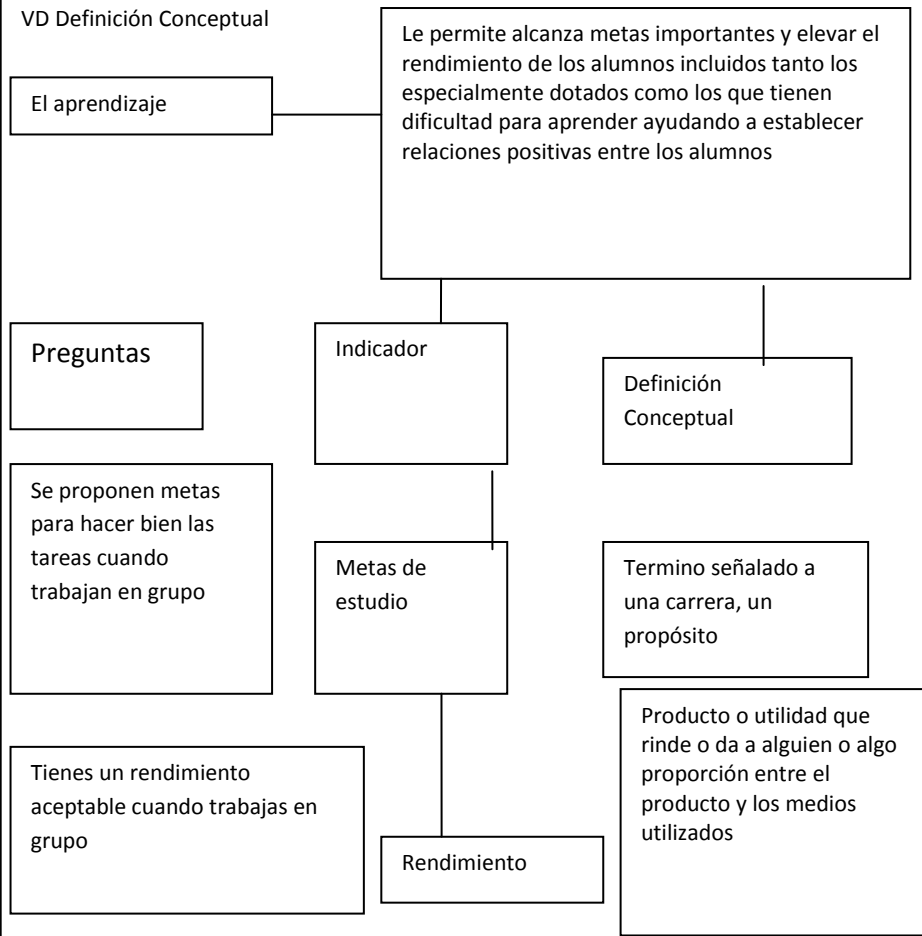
VD Definición Conceptual

El aprendizaje

Le permite alcanza metas importantes y elevar el rendimiento de los alumnos incluidos tanto los especialmente dotados como los que tienen dificultad para aprender ayudando a establecer relaciones positivas entre los alumnos

Preguntas

Indicador

Definición Conceptual

Se proponen metas para hacer bien las tareas cuando trabajan en grupo

Metas de estudio

Termino señalado a una carrera, un propósito

Producto o utilidad que rinde o da a alguien o algo proporción entre el producto y los medios utilizados

Tienes un rendimiento aceptable cuando trabajas en grupo

Rendimiento